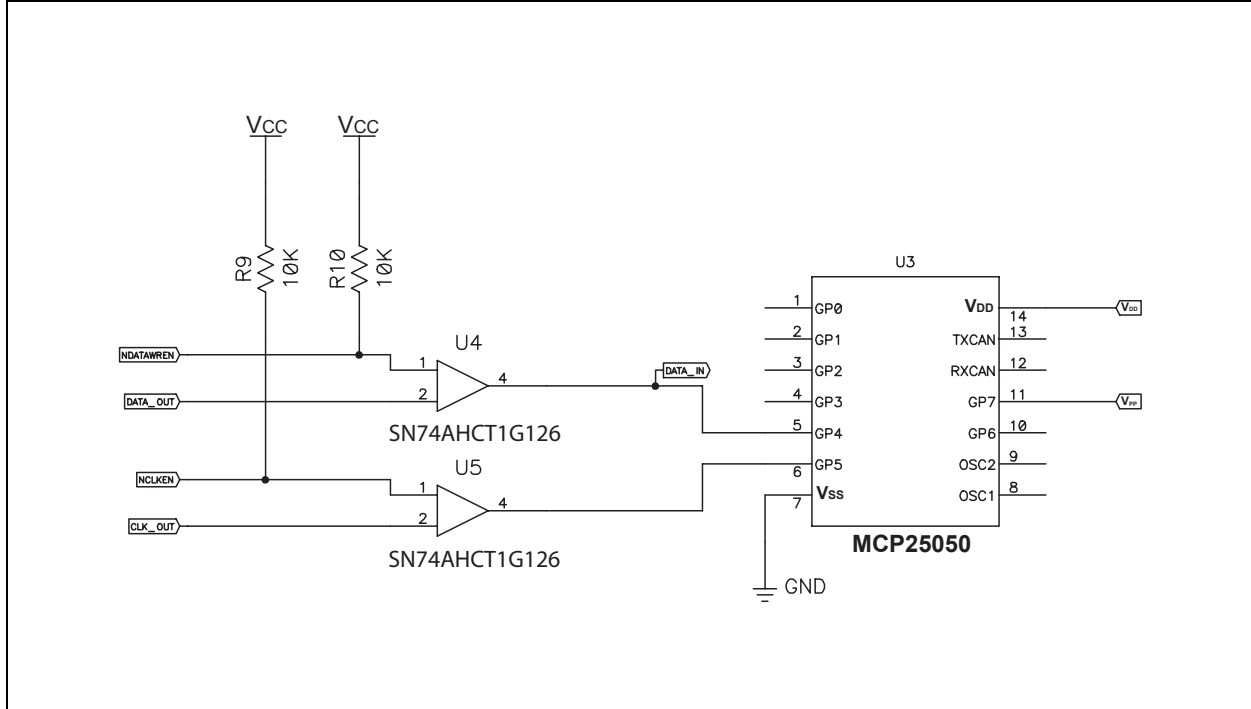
VCC
VCC
R9
10K
R10
10K
NDATAWREN
1
U4
DATA_OUT
2
4
DATA_IN
SN74AHCT1G126
NCLKEN
1
U5
CLK_OUT
2
4
SN74AHCT1G126
U3
1 GP0
2 GP1
3 GP2
4 GP3
5 GP4
6 GP5
7 VSS
VDD 14
TXCAN 13
RXCAN 12
GP7 11
GP6 10
OSC2 9
OSC1 8
VDD
VPP
MCP25050
GND